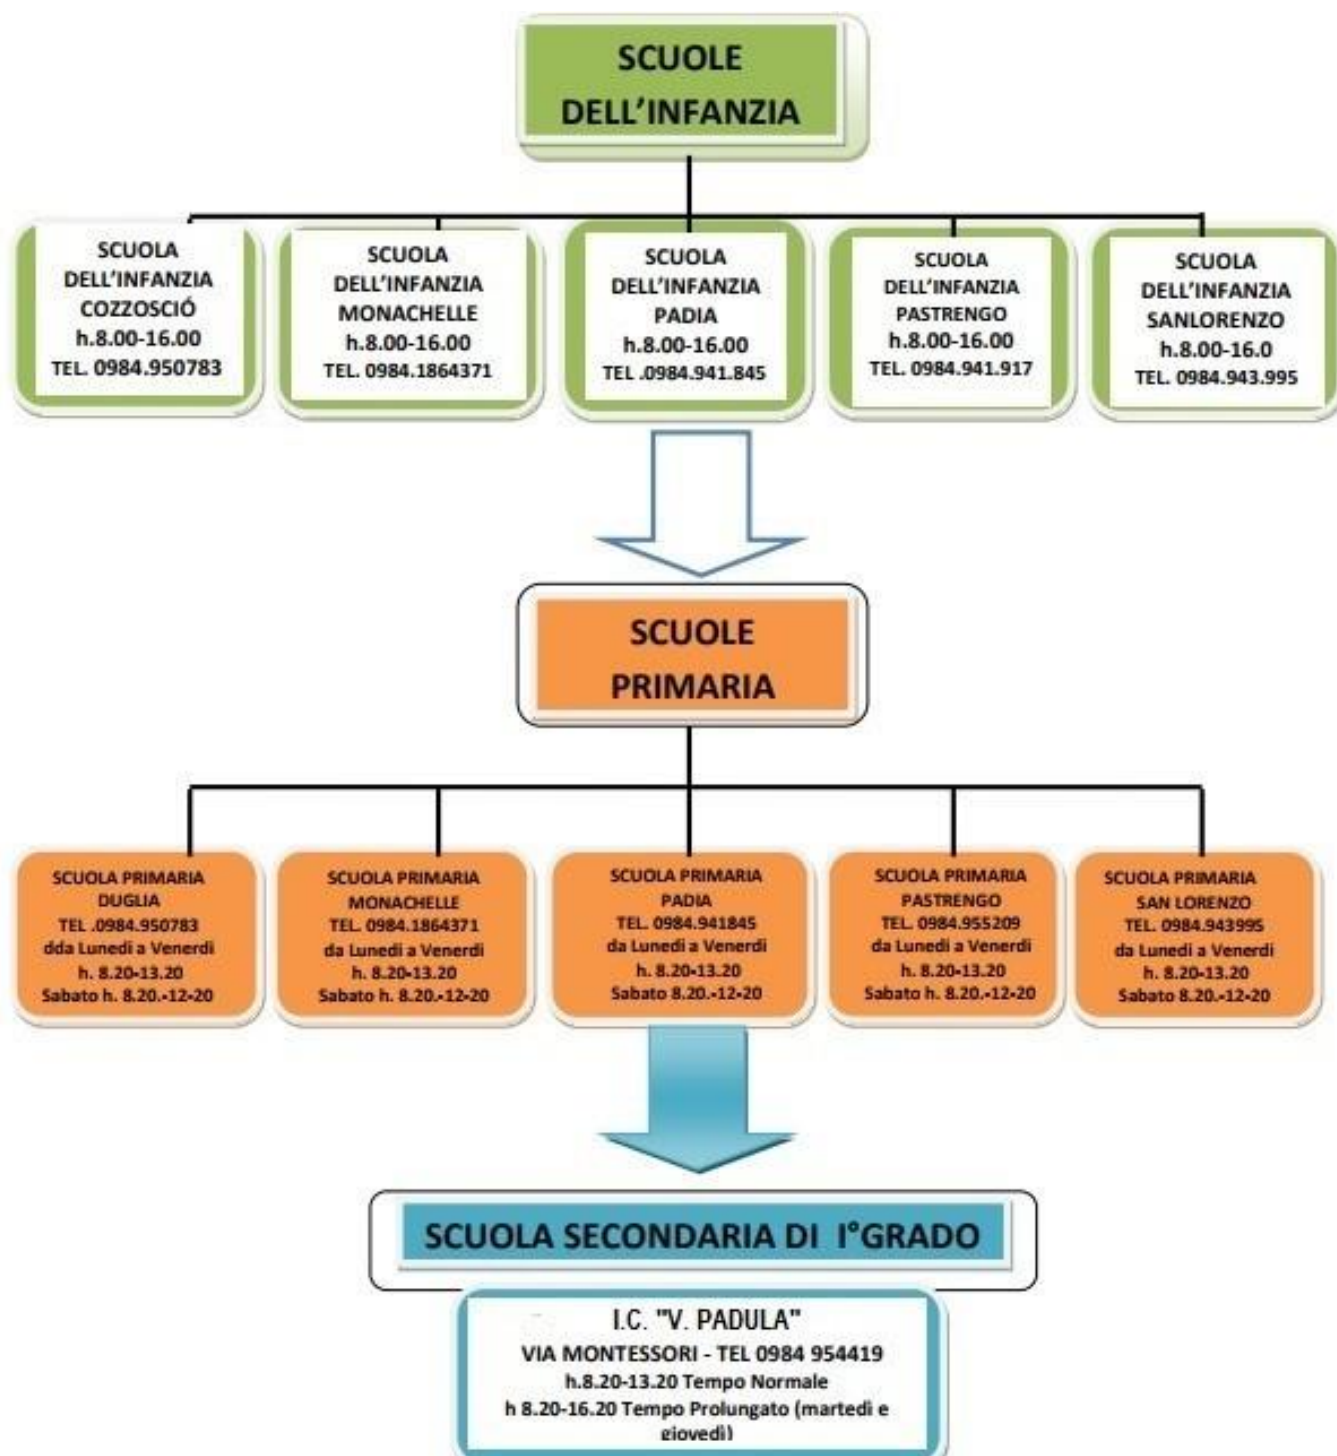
SCUOLE DELL'INFANZIA

SCUOLA DELL'INFANZIA COZZOSCIÓ h.8.00-16.00 TEL. 0984.950783

SCUOLA DELL'INFANZIA MONACHELLE h.8.00-16.00 TEL. 0984.1864371

SCUOLA DELL'INFANZIA PADIA h.8.00-16.00 TEL .0984.941.845

SCUOLA DELL'INFANZIA PASTRENGO h.8.00-16.00 TEL. 0984.941.917

SCUOLA DELL'INFANZIA SANLORENZO h.8.00-16.0 TEL. 0984.943.995

SCUOLE PRIMARIA

SCUOLA PRIMARIA DUGLIA TEL .0984.950783 dda Lunedi a Venerdi h. 8.20-13.20 Sabato h. 8.20.-12-20

SCUOLA PRIMARIA MONACHELLE TEL. 0984.1864371 da Lunedi a Venerdi h. 8.20-13.20 Sabato h. 8.20.-12-20

SCUOLA PRIMARIA PADIA TEL. 0984.941845 da Lunedi a Venerdi h. 8.20-13.20 Sabato 8.20.-12-20

SCUOLA PRIMARIA PASTRENGO TEL. 0984.955209 da Lunedi a Venerdi h. 8.20-13.20 Sabato h. 8.20.-12-20

SCUOLA PRIMARIA SAN LORENZO TEL. 0984.943995 da Lunedi a Venerdi h. 8.20-13.20 Sabato 8.20.-12-20

SCUOLA SECONDARIA DI I°GRADO

I.C. "V. PADULA"
VIA MONTESSORI - TEL 0984 954419
h.8.20-13.20 Tempo Normale
h 8.20-16.20 Tempo Prolungato (martedi e giovedi)